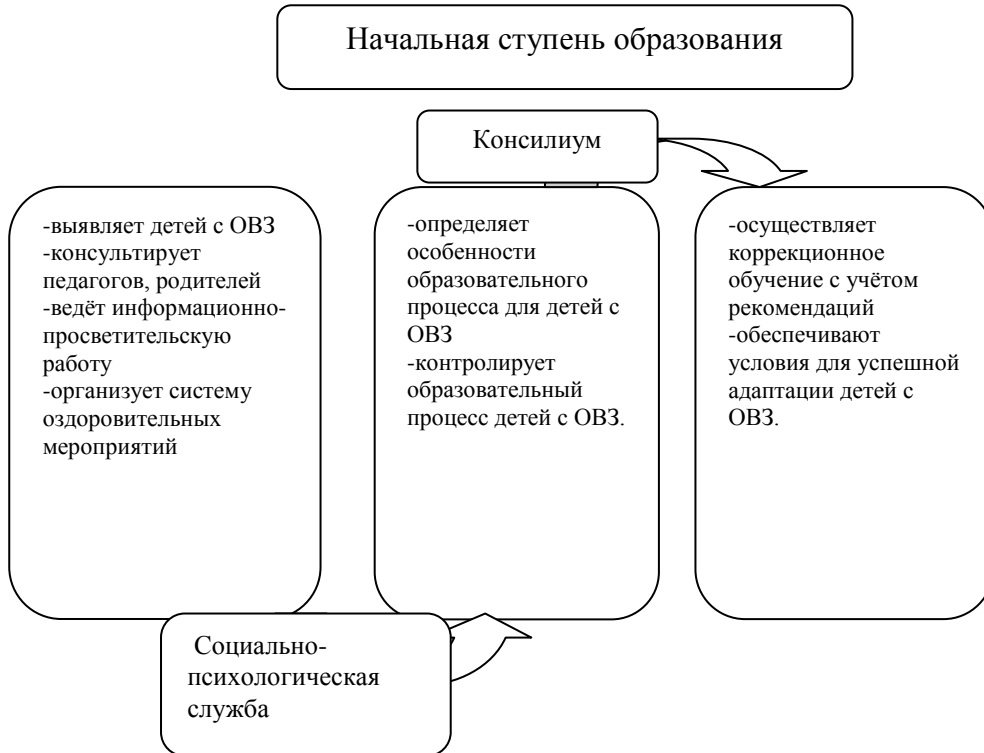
Начальная ступень образования

Консилиум

-выявляет детей с ОВЗ
-консультирует педагогов, родителей
-ведёт информационно-просветительскую работу
-организует систему оздоровительных мероприятий

-определяет особенности образовательного процесса для детей с ОВЗ
-контролирует образовательный процесс детей с ОВЗ.

-осуществляет коррекционное обучение с учётом рекомендаций
-обеспечивают условия для успешной адаптации детей с ОВЗ.

Социально-психологическая служба